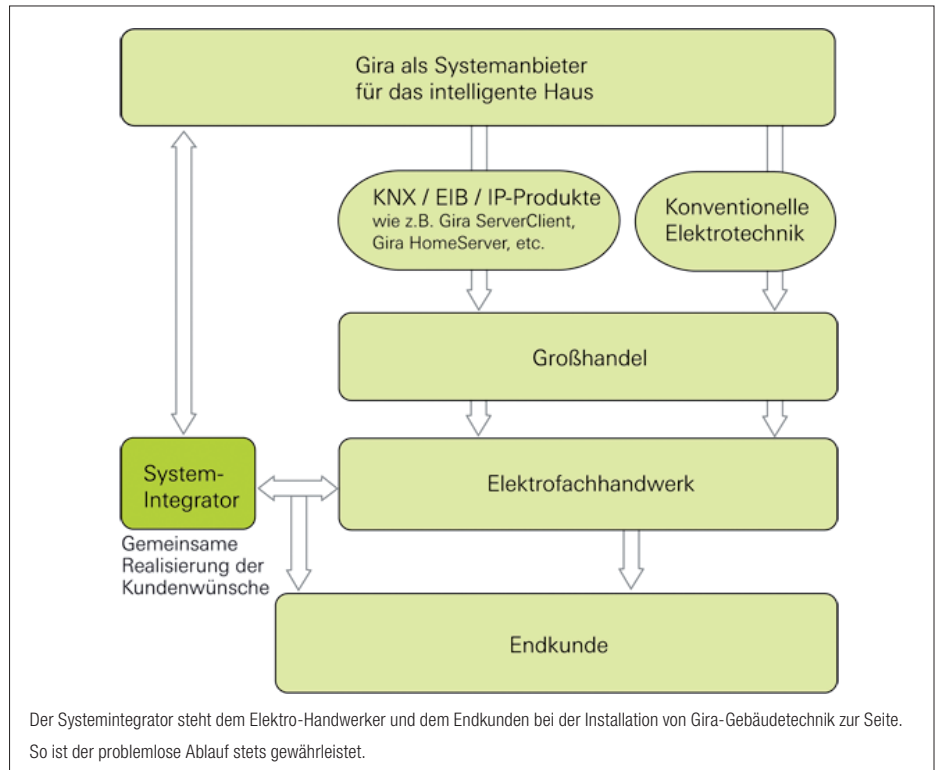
Gira als Systemanbieter für das intelligente Haus

KNX / EIB / IP-Produkte wie z.B. Gira ServerClient, Gira HomeServer, etc.

Konventionelle Elektrotechnik

Großhandel

System-Integrator

Elektrofachhandwerk

Gemeinsame Realisierung der Kundenwünsche

Endkunde

Der Systemintegrator steht dem Elektro-Handwerker und dem Endkunden bei der Installation von Gira-Gebäudetechnik zur Seite. So ist der problemlose Ablauf stets gewährleistet.